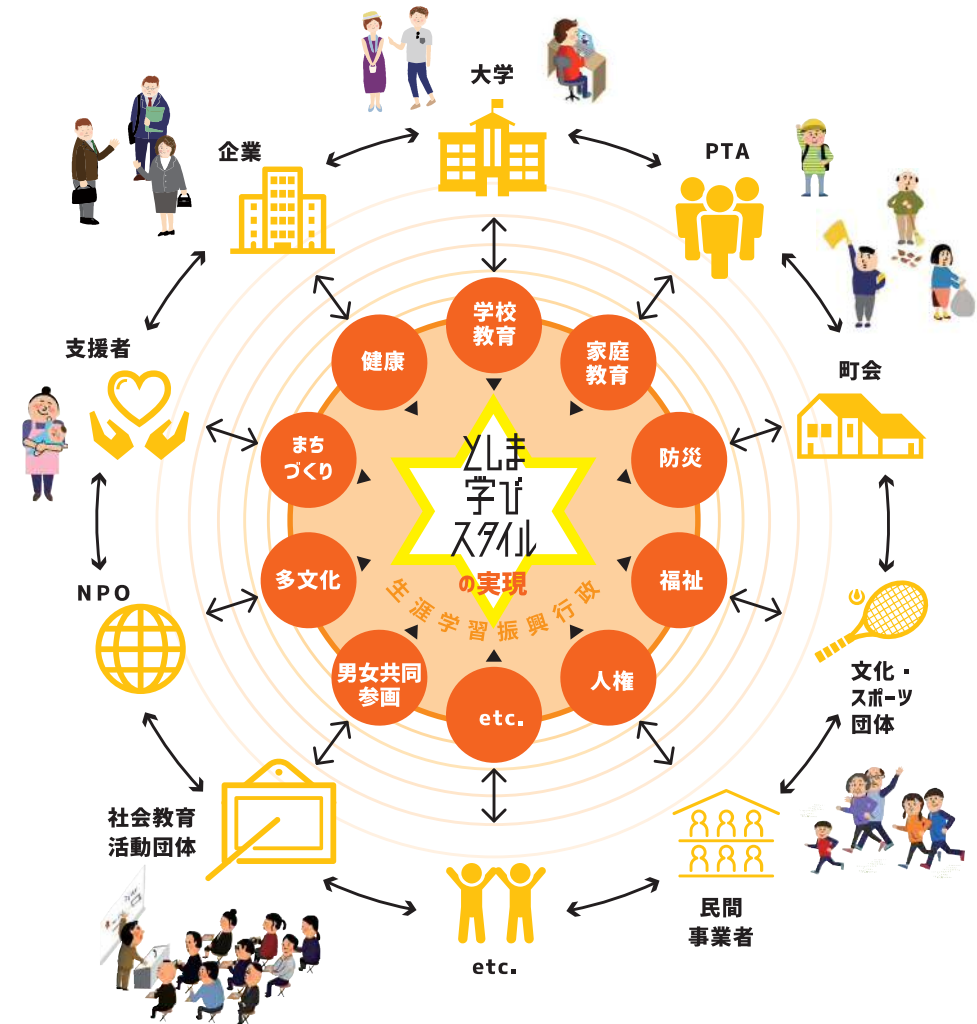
大学

企業

PTA

支援者

町会

NPO

文化・スポーツ団体

社会教育活動団体

民間事業者

etc.

学校教育

家庭教育

防災

福祉

人権

etc.

男女共同参画

多文化

まちづくり

健康

としま学びスタイルの実現

生涯学習振興行政